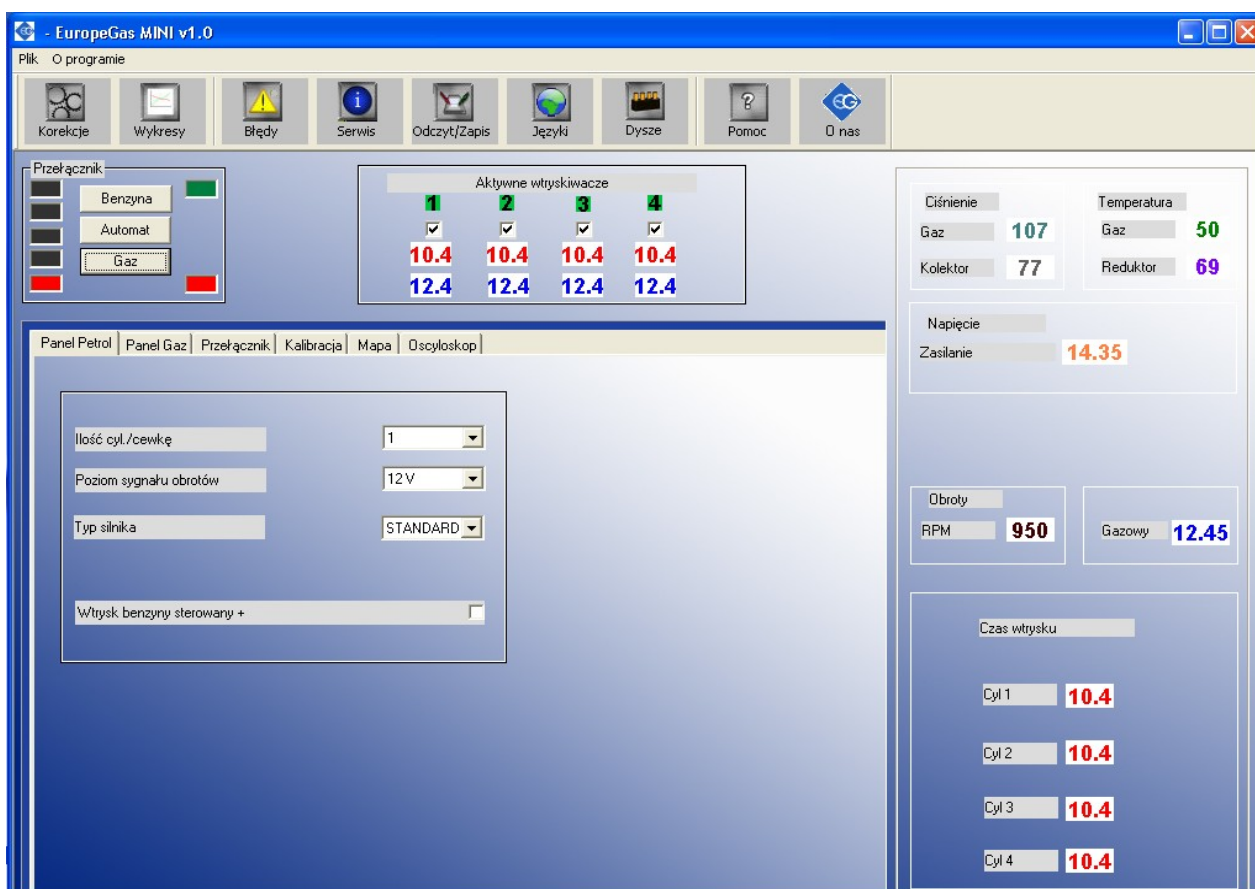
- EuropeGas MINI v1.0

Plik O programie

Korekcje Wykresy Błędy Serwis Odczyt/Zapis Języki Dysze Pomoc O nas

Przełącznik
Benzyna
Automat
Gaz

Aktywne wtryskiwacze

| 1 | 2 | 3 | 4 |
|---|---|---|---|
| ☑ | ☑ | ☑ | ☑ |
| 10.4 | 10.4 | 10.4 | 10.4 |
| 12.4 | 12.4 | 12.4 | 12.4 |

Ciśnienie
Gaz 107
Kolektor 77

Temperatura
Gaz 50
Reduktor 69

Napięcie
Zasilanie 14.35

Panel Petrol | Panel Gaz | Przełącznik | Kalibracja | Mapa | Oscyloskop

Ilość cyl./cewkę 1
Poziom sygnału obrotów 12 V
Typ silnika STANDARD

Wtrysk benzyny sterowany +

Obroty
RPM 950

Gazowy 12.45

Czas wtrysku
Cyl 1 10.4
Cyl 2 10.4
Cyl 3 10.4
Cyl 4 10.4